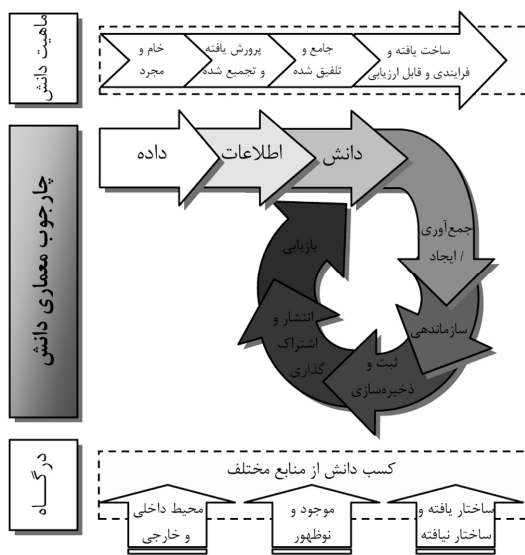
ماهیت دانش

خام و مجرد

پرورش یافته و تجمیع شده

جامع و تلفیق شده

ساخت یافته و فرایندی و قابل ارزیابی

چارچوب معماری دانش

داده

اطلاعات

دانش

جمع‌آوری / ایجاد

سازماندهی

ثبت و ذخیره‌سازی

انتشار و اشتراک گذاری

بازیابی

درگاه

کسب دانش از منابع مختلف

محیط داخلی و خارجی

موجود و نوظهور

ساختار یافته و ساختار نیافته